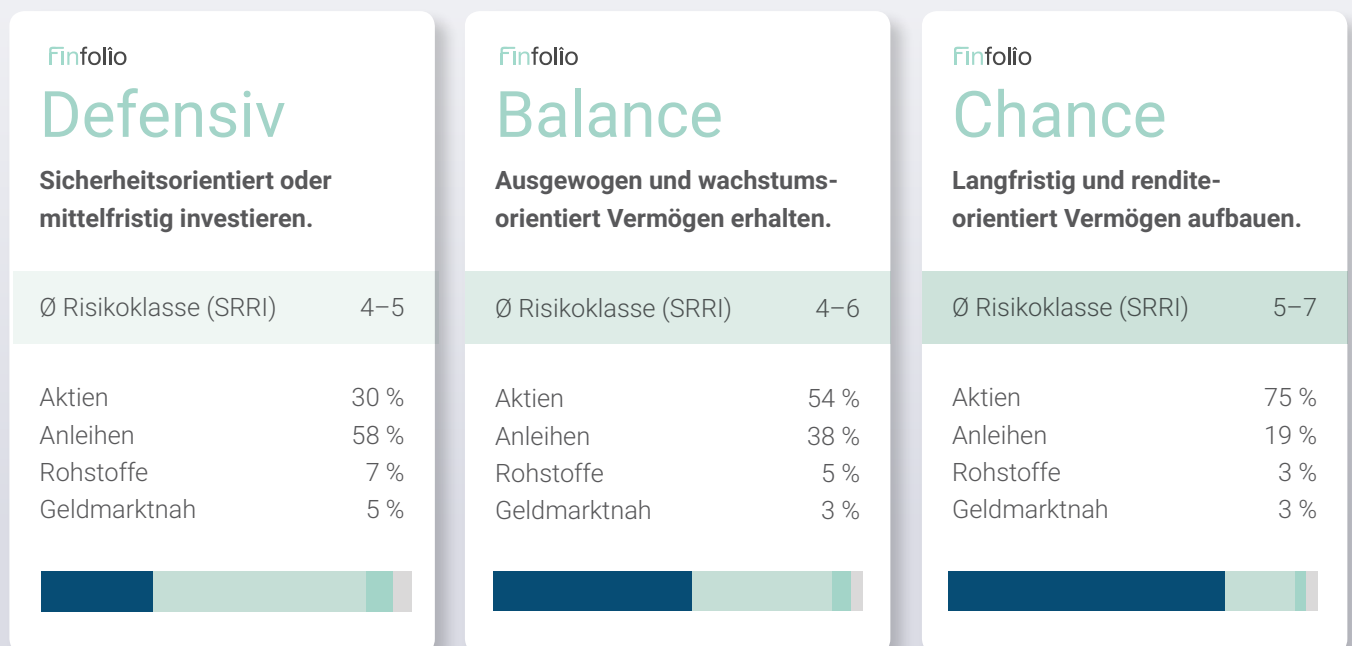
Finfolio

Defensiv

Sicherheitsorientiert oder mittelfristig investieren.

Ø Risikoklasse (SRRI) 4–5

| | |
|---|---|
| Aktien | 30 % |
| Anleihen | 58 % |
| Rohstoffe | 7 % |
| Geldmarktnah | 5 % |

Finfolio

Balance

Ausgewogen und wachstumsorientiert Vermögen erhalten.

Ø Risikoklasse (SRRI) 4–6

| | |
|---|---|
| Aktien | 54 % |
| Anleihen | 38 % |
| Rohstoffe | 5 % |
| Geldmarktnah | 3 % |

Finfolio

Chance

Langfristig und renditeorientiert Vermögen aufbauen.

Ø Risikoklasse (SRRI) 5–7

| | |
|---|---|
| Aktien | 75 % |
| Anleihen | 19 % |
| Rohstoffe | 3 % |
| Geldmarktnah | 3 % |